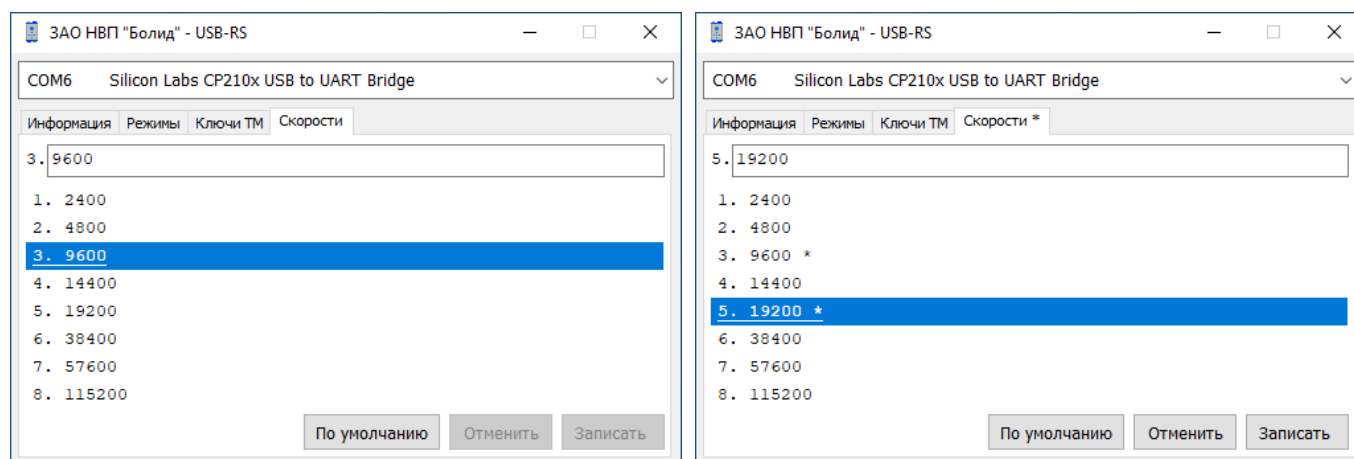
ЗАО НВП "Болид" - USB-RS

COM6 Silicon Labs CP210x USB to UART Bridge

Информация | Режимы | Ключи ТМ | Скорости

3. 9600

1. 2400
2. 4800
3. 9600
4. 14400
5. 19200
6. 38400
7. 57600
8. 115200

По умолчанию | Отменить | Записать

ЗАО НВП "Болид" - USB-RS

COM6 Silicon Labs CP210x USB to UART Bridge

Информация | Режимы | Ключи ТМ | Скорости *

5. 19200

1. 2400
2. 4800
3. 9600 *
4. 14400
5. 19200 *
6. 38400
7. 57600
8. 115200

По умолчанию | Отменить | Записать